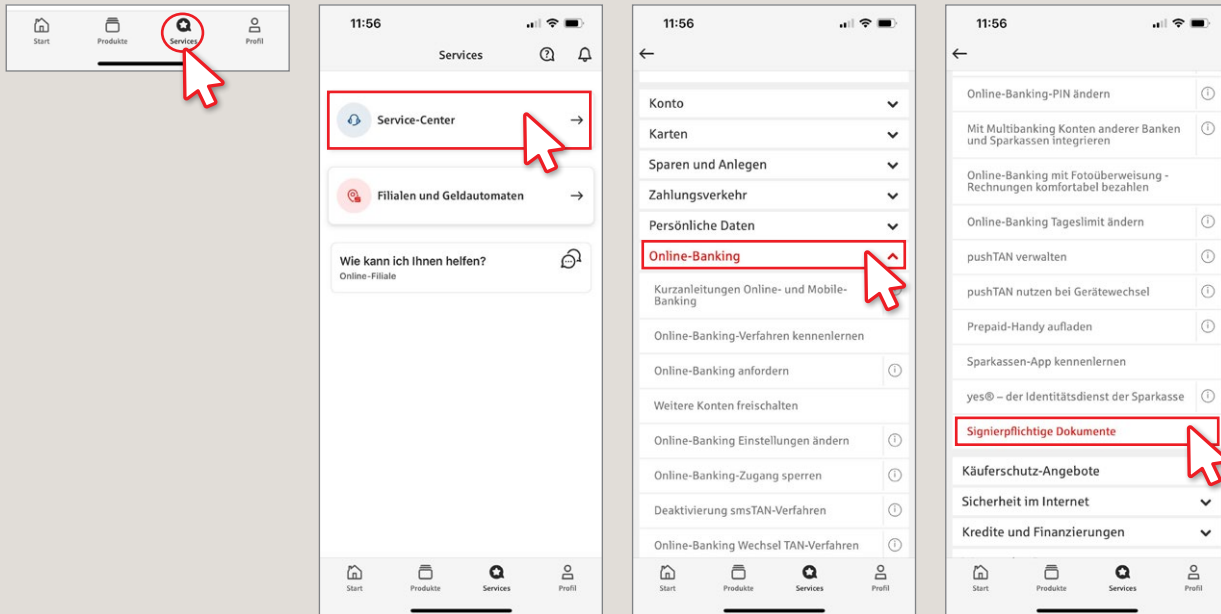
Start Produkte Services Profil

11:56

Services

Service-Center

Filialen und Geldautomaten

Wie kann ich Ihnen helfen?
Online-Filiale

Start Produkte Services Profil

11:56

Konto
Karten
Sparen und Anlegen
Zahlungsverkehr
Persönliche Daten
Online-Banking
Kurzanleitungen Online- und Mobile-Banking
Online-Banking-Verfahren kennenlernen
Online-Banking anfordern
Weitere Konten freischalten
Online-Banking Einstellungen ändern
Online-Banking-Zugang sperren
Deaktivierung smsTAN-Verfahren
Online-Banking Wechsel TAN-Verfahren

Start Produkte Services Profil

11:56

Online-Banking-PIN ändern
Mit Multibanking Konten anderer Banken und Sparkassen integrieren
Online-Banking mit Fotoüberweisung - Rechnungen komfortabel bezahlen
Online-Banking Tageslimit ändern
pushTAN verwalten
pushTAN nutzen bei Gerätewechsel
Prepaid-Handy aufladen
Sparkassen-App kennenlernen
yes® – der Identitätsdienst der Sparkasse
Signierpflichtige Dokumente
Käuferschutz-Angebote
Sicherheit im Internet
Kredite und Finanzierungen

Start Produkte Services Profil